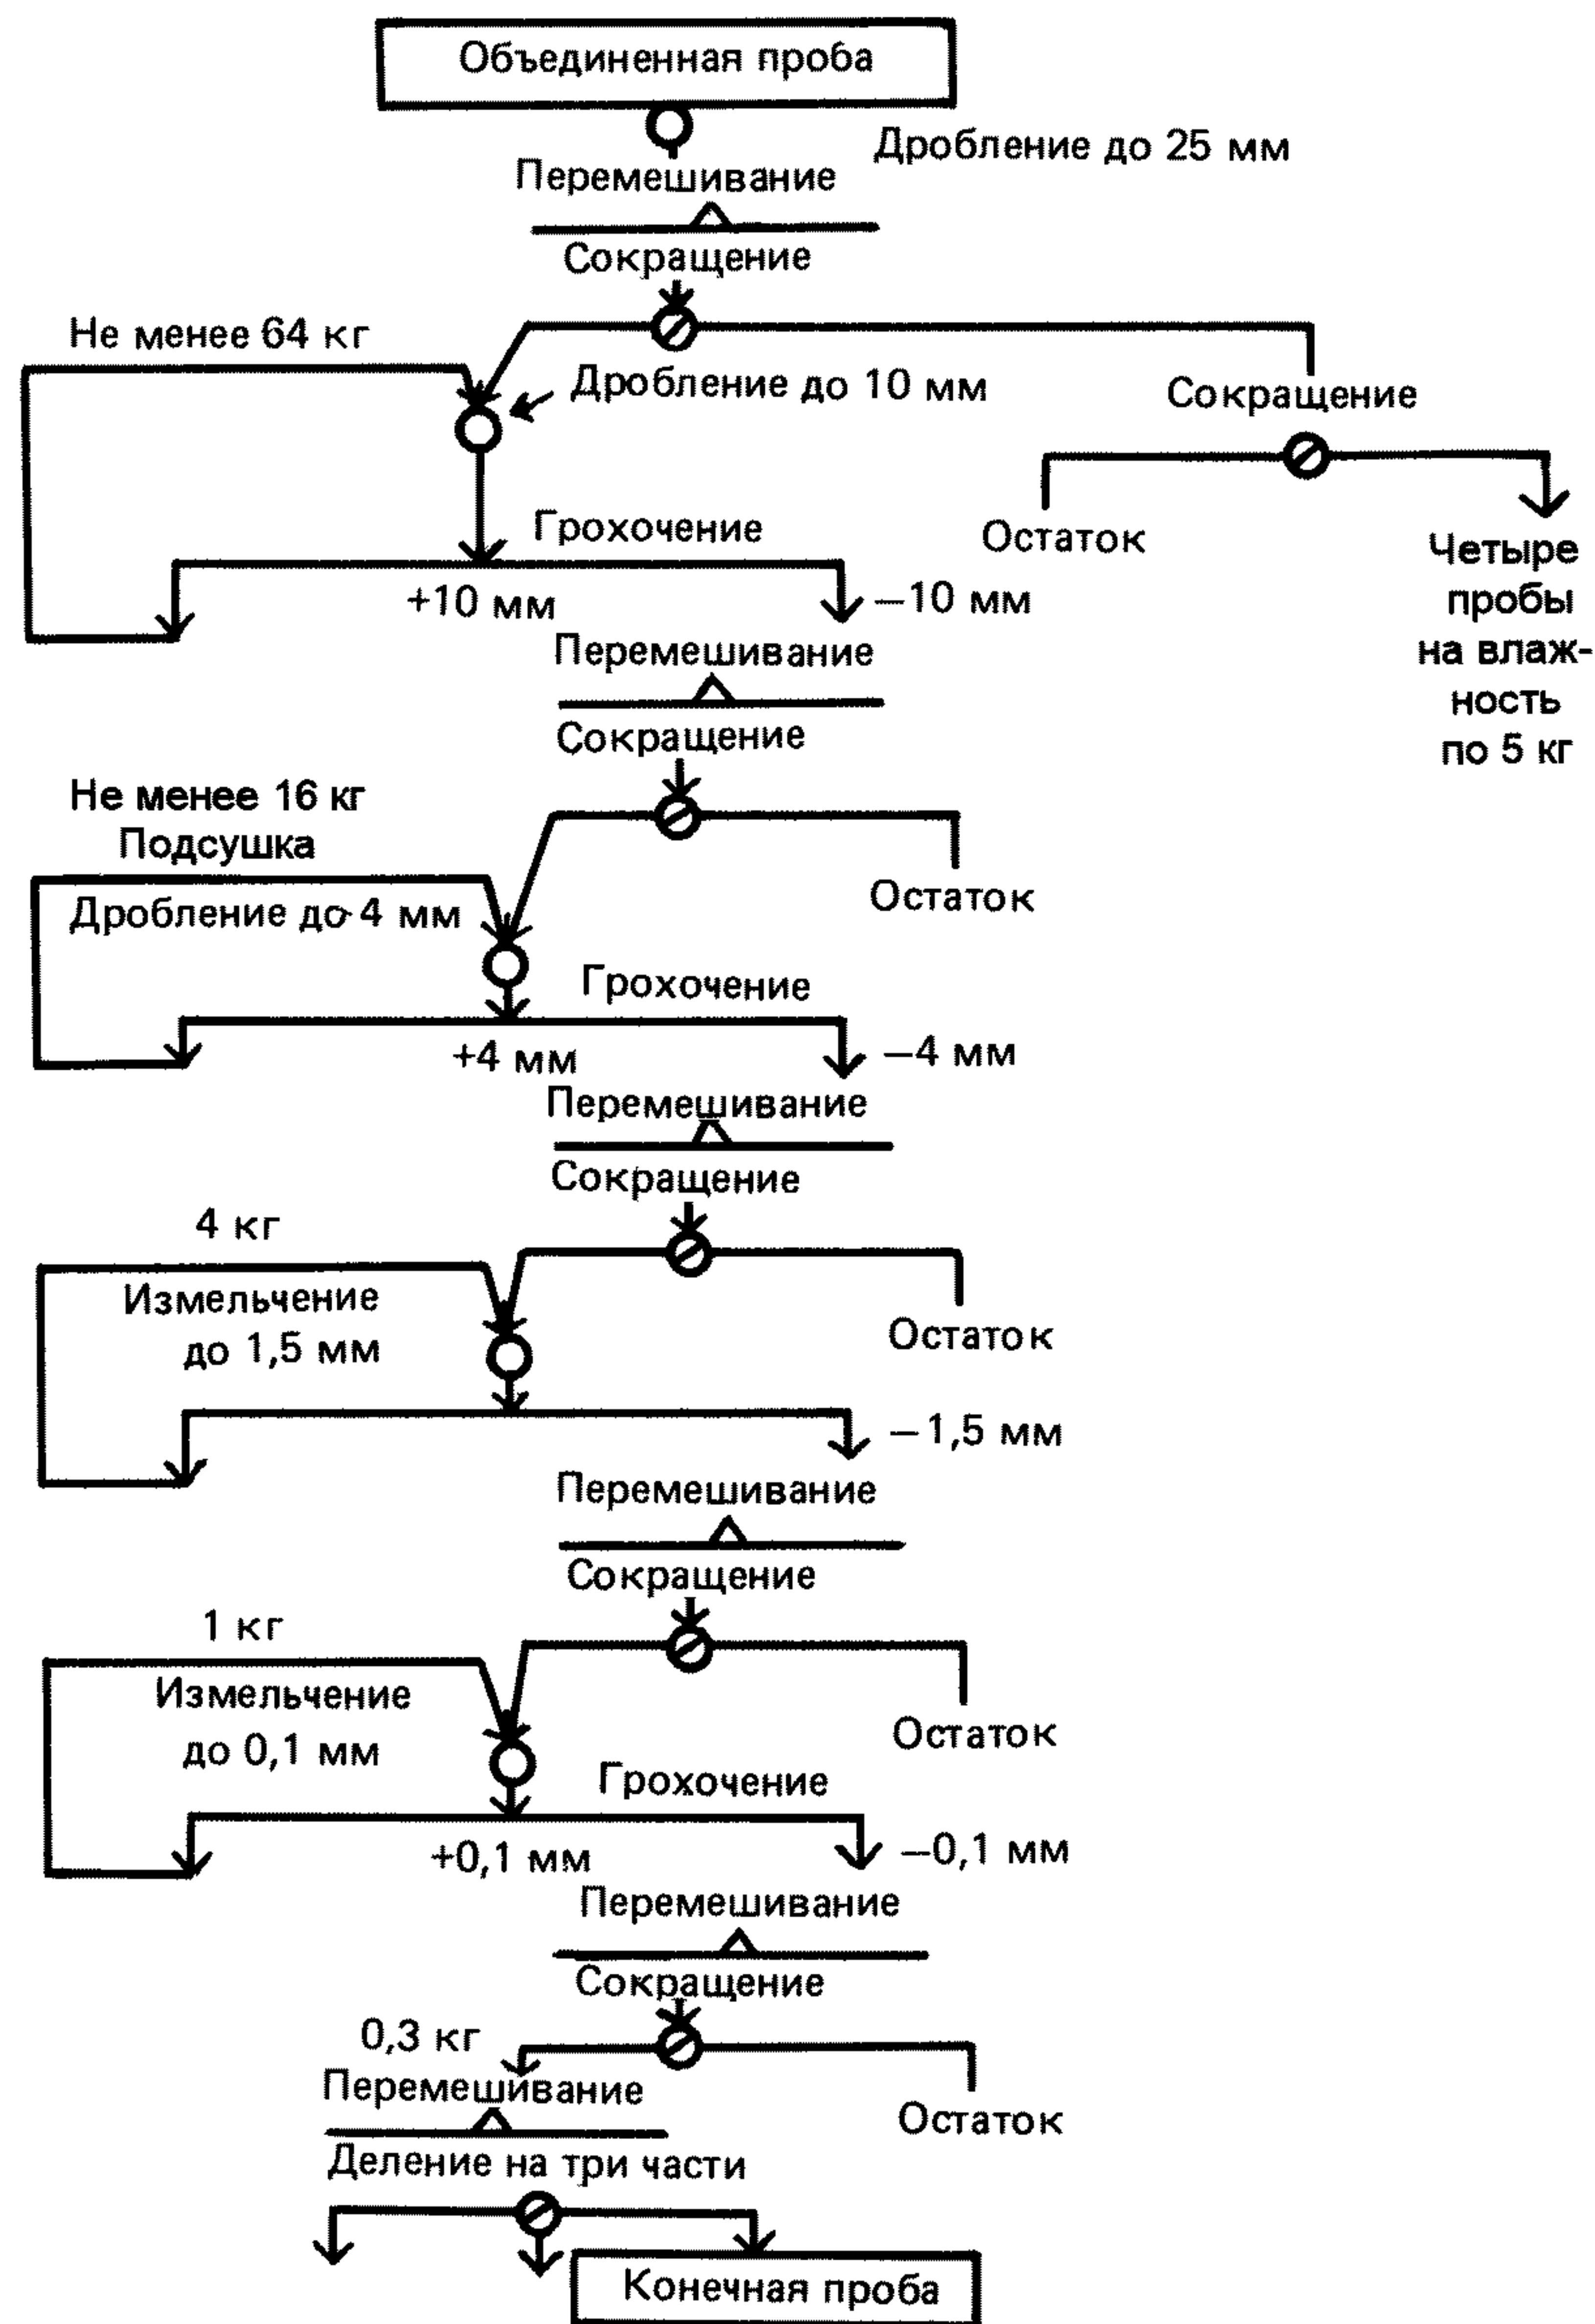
Объединенная проба

Дробление до 25 мм

Перемешивание

Сокращение

Не менее 64 кг

Дробление до 10 мм

Сокращение

Грохочение

Остаток

Четыре пробы на влажность по 5 кг

+10 мм

−10 мм

Перемешивание

Сокращение

Не менее 16 кг

Подсушка

Остаток

Дробление до 4 мм

Грохочение

+4 мм

−4 мм

Перемешивание

Сокращение

4 кг

Измельчение до 1,5 мм

Остаток

−1,5 мм

Перемешивание

Сокращение

1 кг

Измельчение до 0,1 мм

Остаток

Грохочение

+0,1 мм

−0,1 мм

Перемешивание

Сокращение

0,3 кг

Перемешивание

Остаток

Деление на три части

Конечная проба